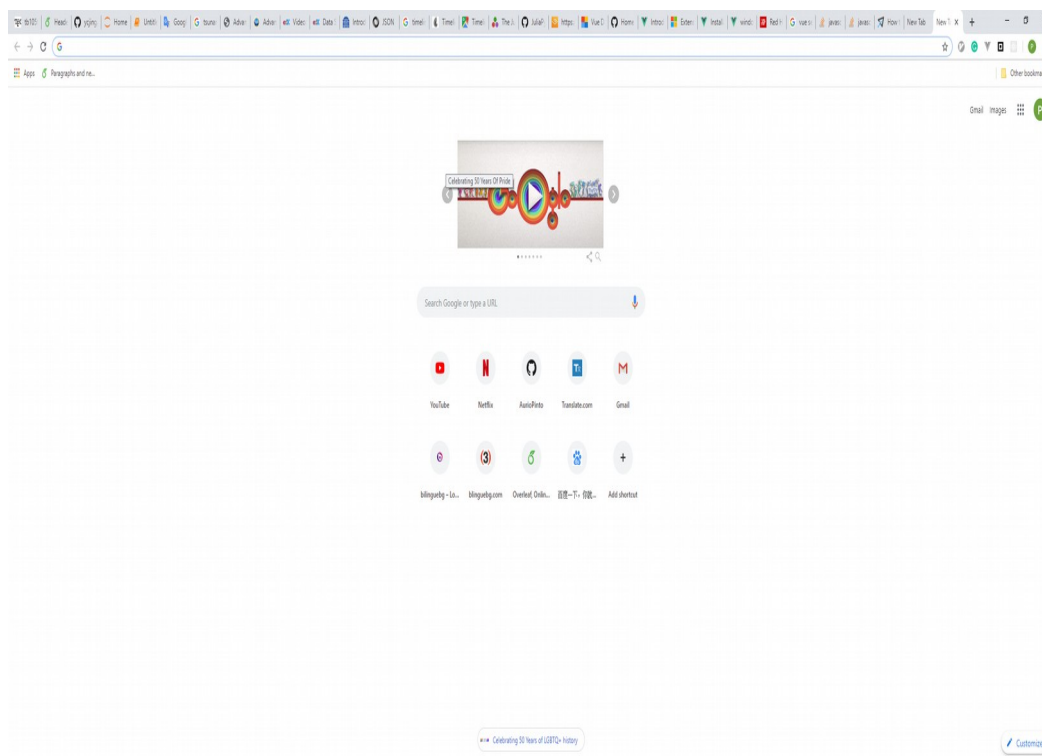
tb101 | Headi | ycjmj | Home | Untit | Goog | tours | Advan | Advan | Videc | Data | Introc | JSON | timeli | Timel | Timel | The J | JuliaP | https | Vue C | Home | Introc | Extern | Instal | winde | Red H | vue s | javas | javas | How | New Tab | New T
G
Apps Paragraphs and ne...
Other bookma
Gmail Images
Celebrating 50 Years Of Pride
Search Google or type a URL
YouTube
Netflix
AurioPinto
Translate.com
Gmail
blinguebg - Lo...
blinguebg.com
Overleaf, Onlin...
百度一下，你就...
Add shortcut
Celebrating 50 Years of LGBTQ+ history
Customize